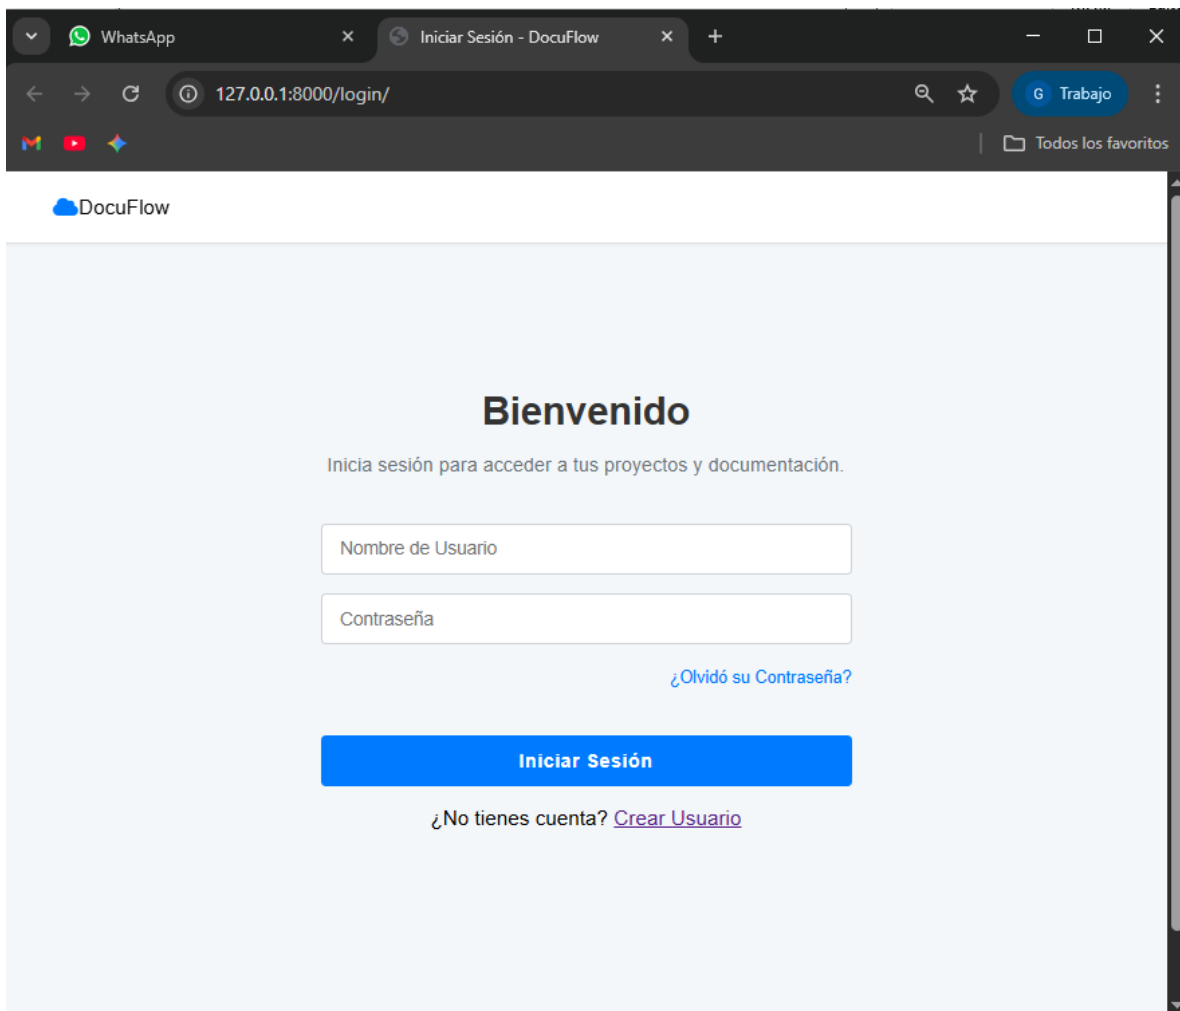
WhatsApp
Iniciar Sesión - DocuFlow
127.0.0.1:8000/login/
G Trabajo
Todos los favoritos

DocuFlow

Bienvenido

Inicia sesión para acceder a tus proyectos y documentación.

Nombre de Usuario

Contraseña

¿Olvidó su Contraseña?

Iniciar Sesión

¿No tienes cuenta? Crear Usuario